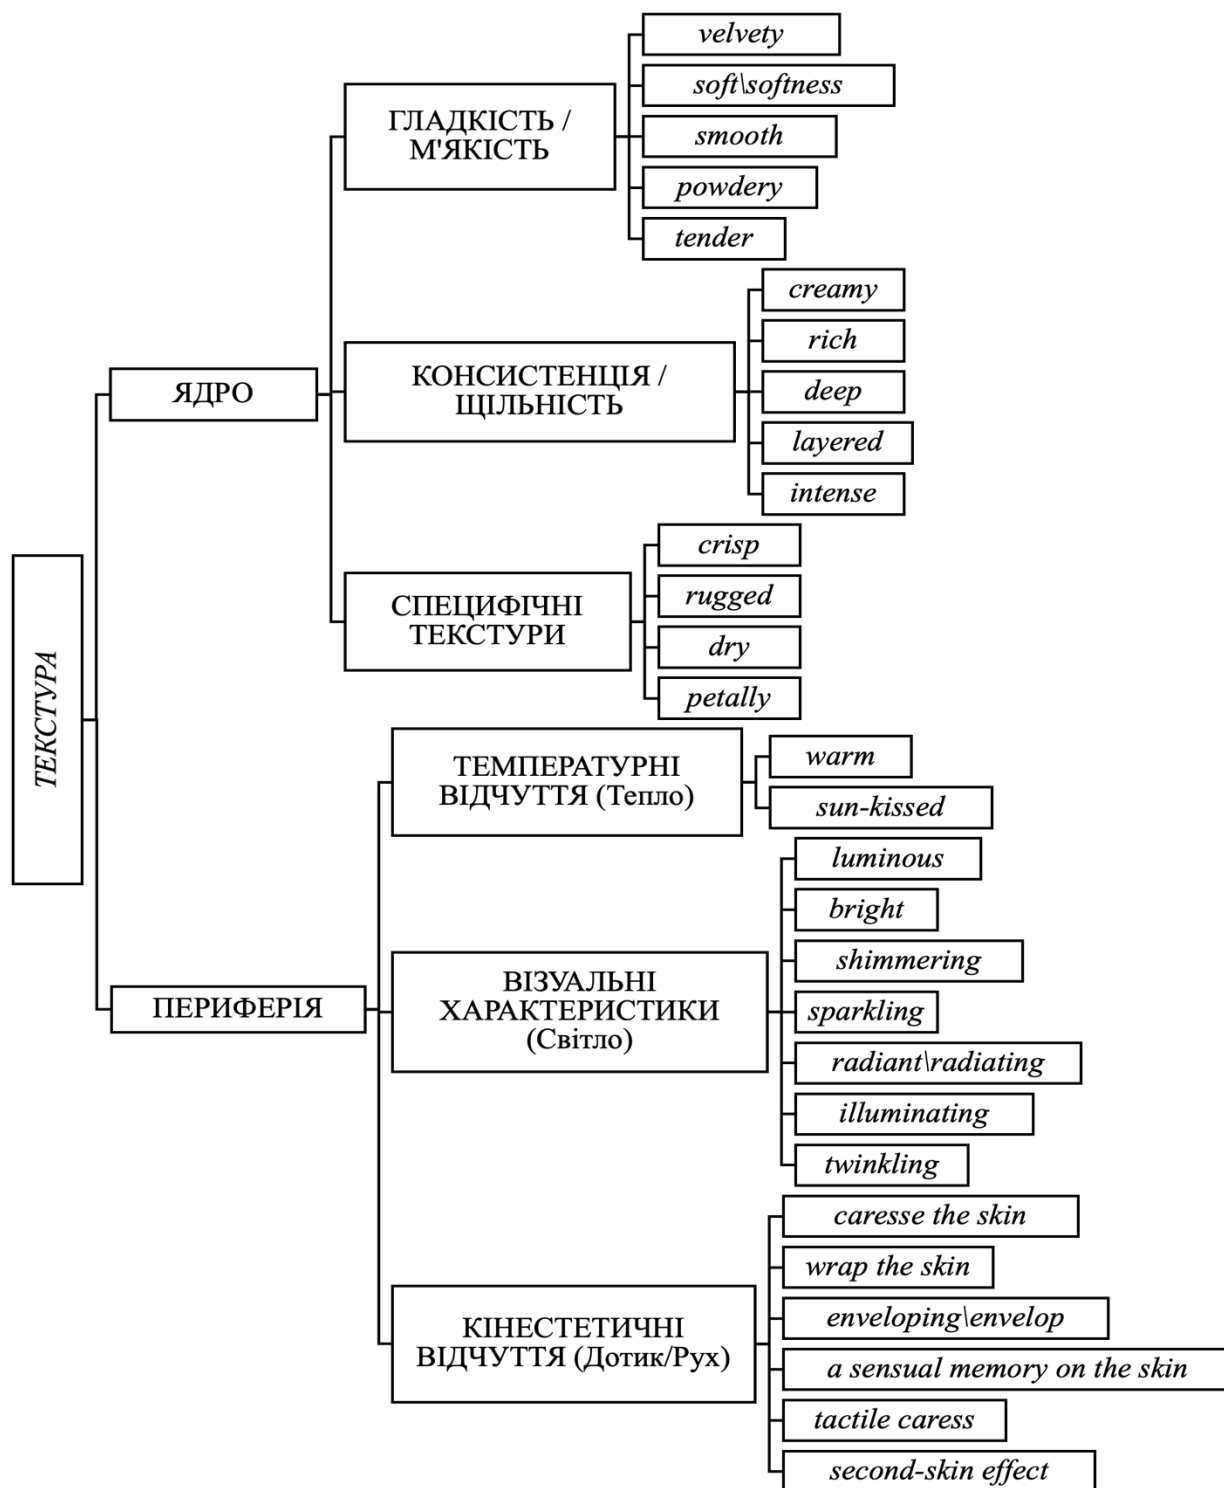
ТЕКСТУРА

ЯДРО

ГЛАДКІСТЬ / М'ЯКІСТЬ

velvety
soft\softness
smooth
powdery
tender

КОНСИСТЕНЦІЯ / ЩІЛЬНІСТЬ

creamy
rich
deep
layered
intense

СПЕЦИФІЧНІ ТЕКСТУРИ

crisp
rugged
dry
petally

ПЕРИФЕРІЯ

ТЕМПЕРАТУРНІ ВІДЧУТТЯ (Тепло)

warm
sun-kissed

ВІЗУАЛЬНІ ХАРАКТЕРИСТИКИ (Світло)

luminous
bright
shimmering
sparkling
radiant\radiating
illuminating
twinkling

КІНЕСТЕТИЧНІ ВІДЧУТТЯ (Дотик/Рух)

caresse the skin
wrap the skin
enveloping\envelop
a sensual memory on the skin
tactile caress
second-skin effect